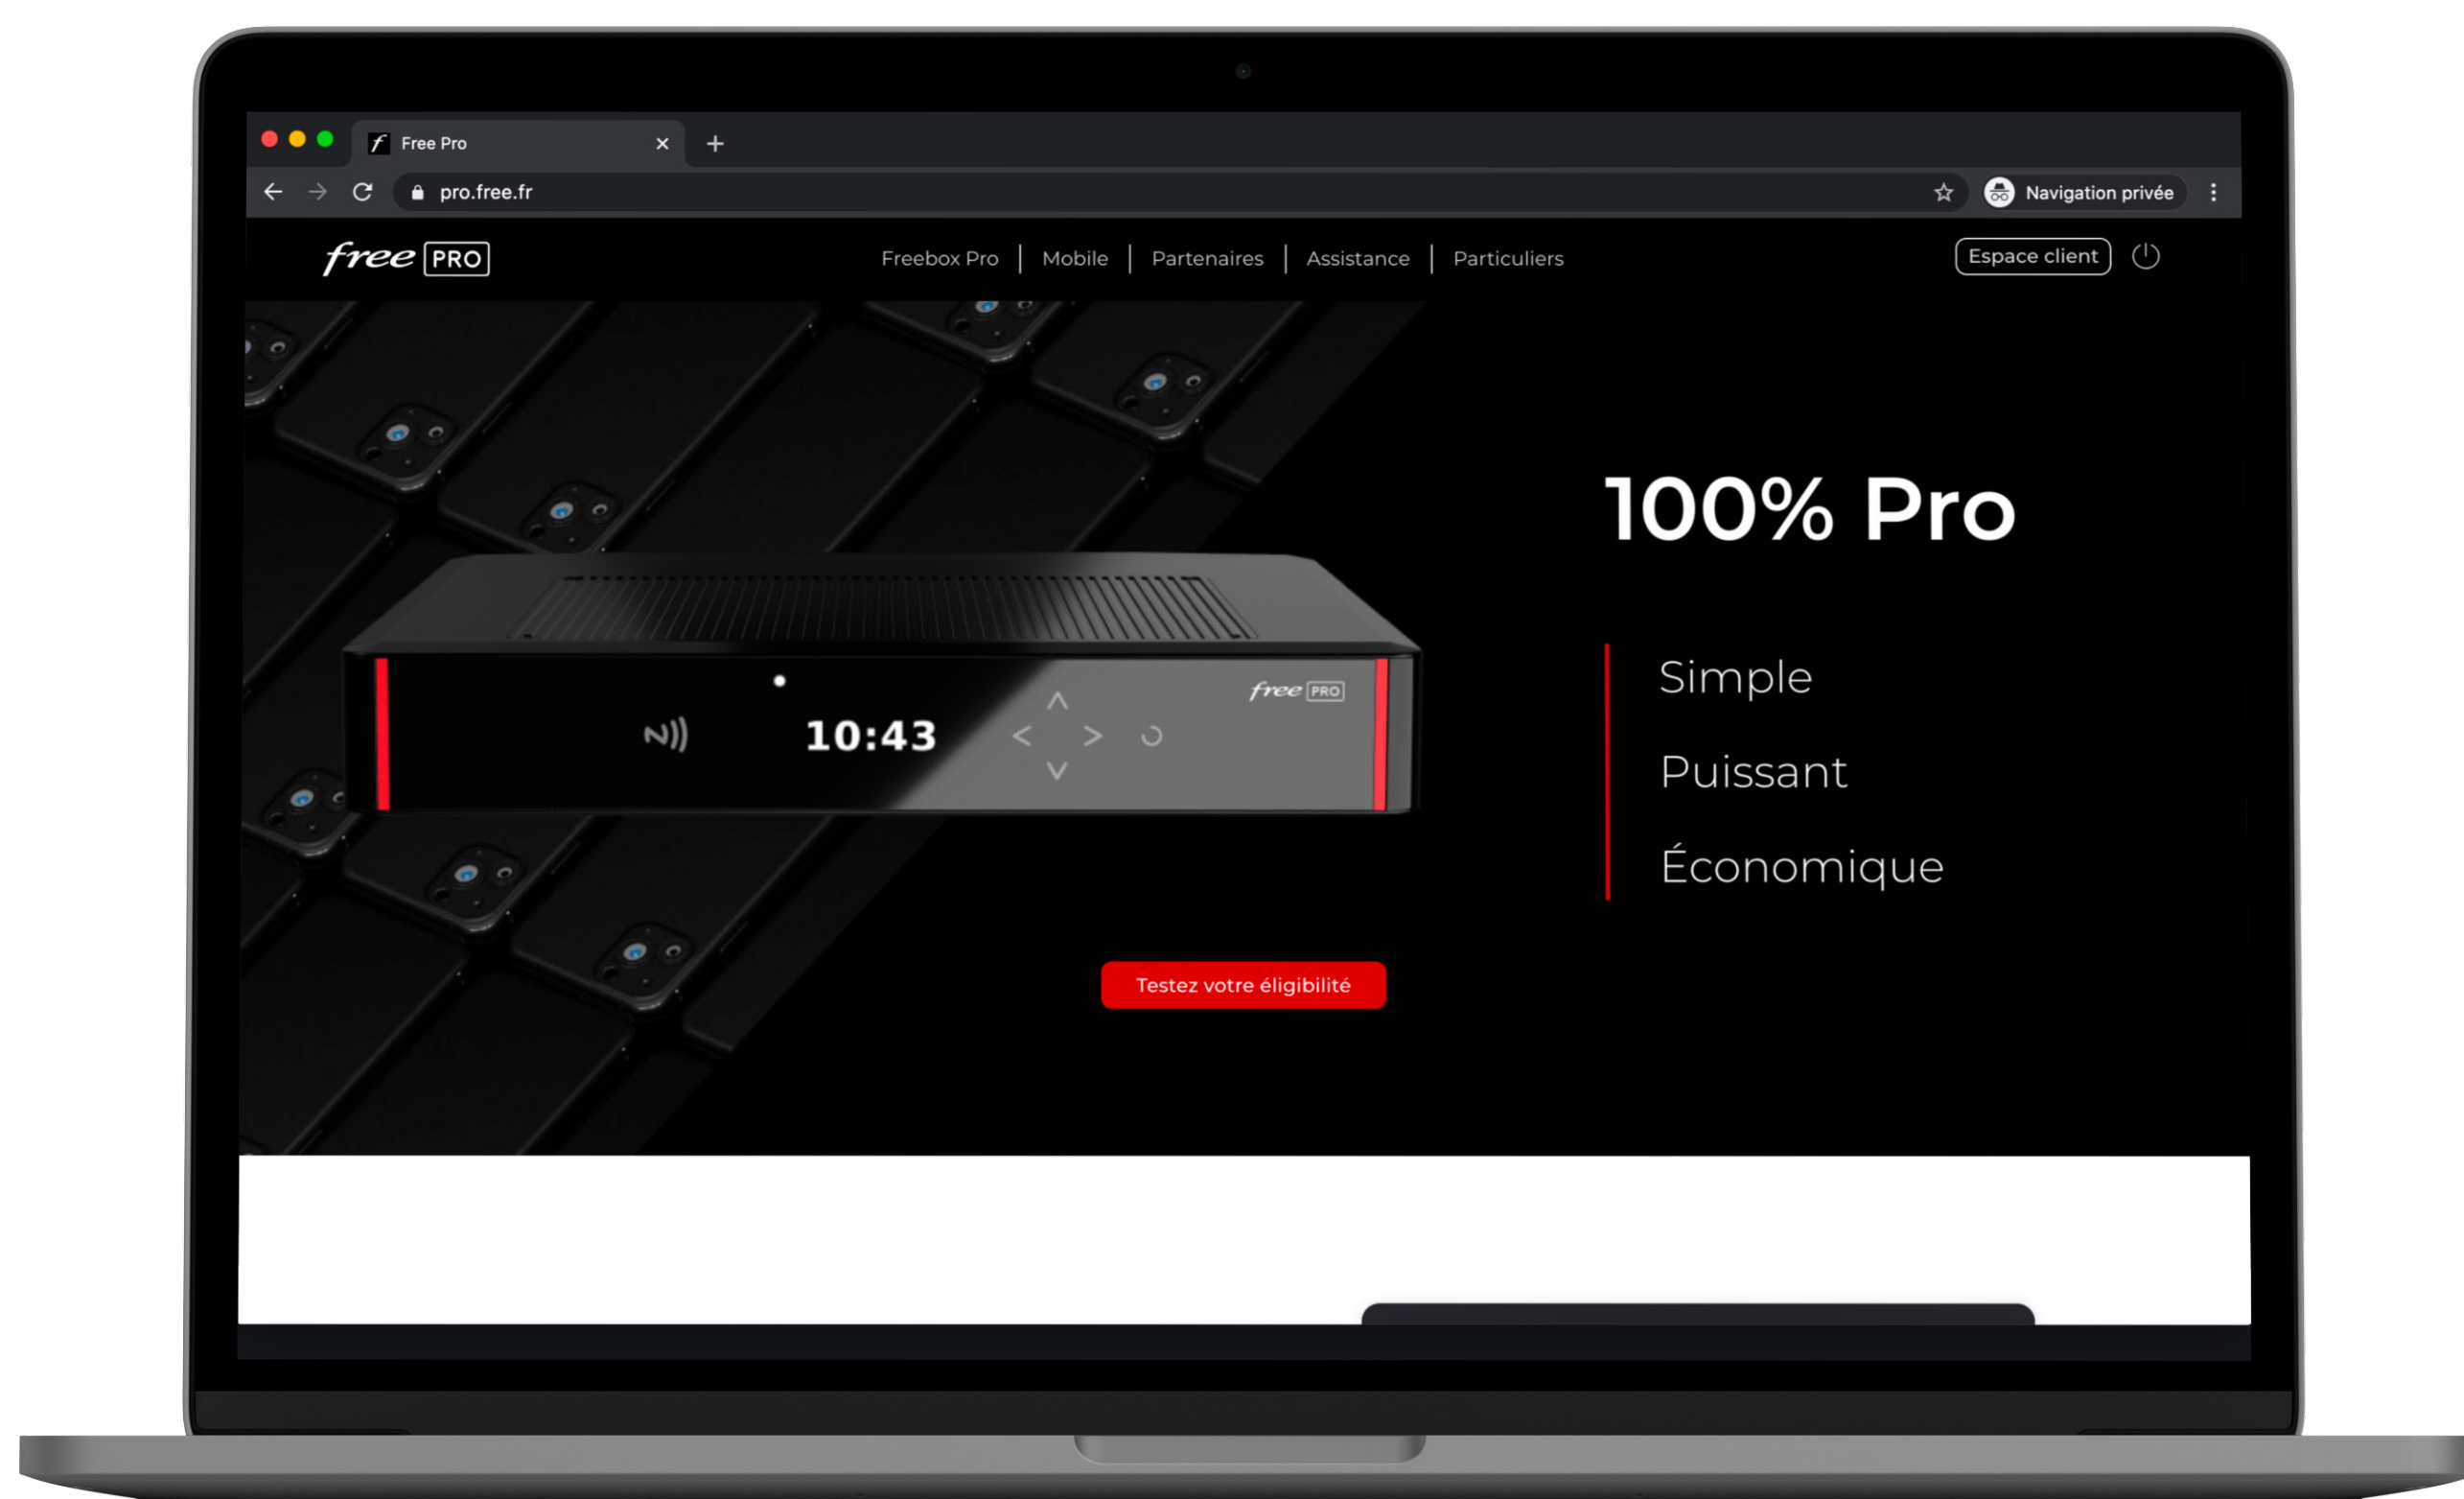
Free Pro

pro.free.fr

Navigation privée

free PRO

Freebox Pro | Mobile | Partenaires | Assistance | Particuliers

Espace client

10:43

free PRO

100% Pro

Simple

Puissant

Économique

Testez votre éligibilité